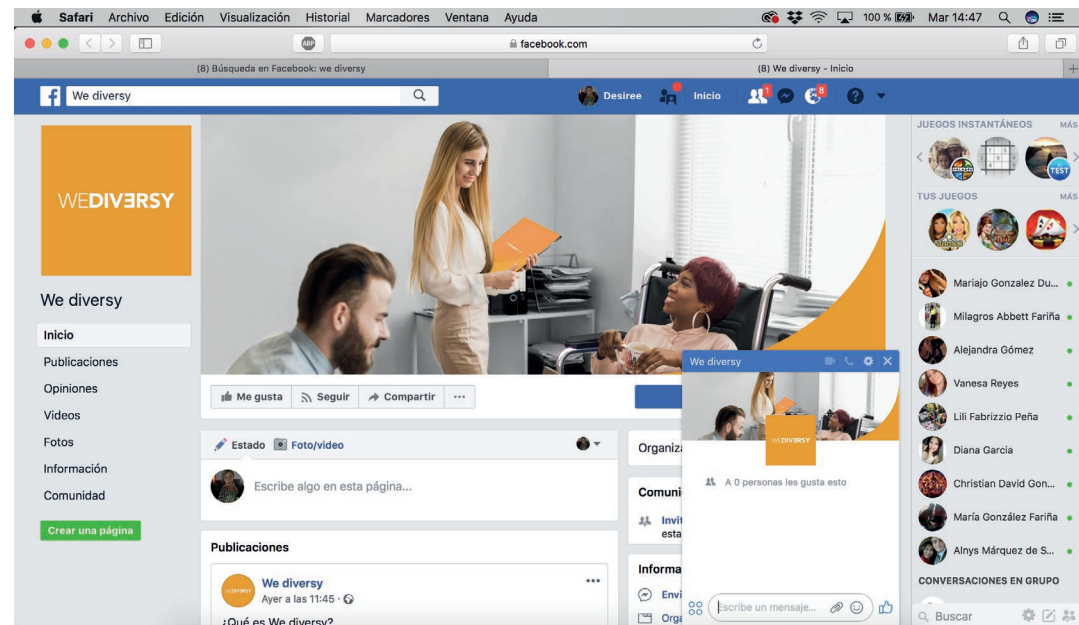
Safari Archivo Edición Visualización Historial Marcadores Ventana Ayuda

100 % Mar 14:47

facebook.com

(8) Búsqueda en Facebook: we diversy

(8) We diversy - Inicio

We diversy

Desiree Inicio

JUEGOS INSTANTÁNEOS MÁS

TEST

TUS JUEGOS MÁS

WEDIVERSY

We diversy

Inicio

Publicaciones

Opiniones

Videos

Fotos

Información

Comunidad

Crear una página

Me gusta Seguir Compartir ···

Estado Foto/video

Escribe algo en esta página...

Publicaciones

We diversy

Ayer a las 11:45 ·

¿Qué es We diversy?

Organiz

Comuni

Invit esta

Informa

Envi

Orga

We diversy

WEDIVERSY

A 0 personas les gusta esto

Escribe un mensaje...

Mariajo Gonzalez Du...

Milagros Abbett Fariña

Alejandra Gómez

Vanesa Reyes

Lili Fabrizzio Peña

Diana Garcia

Christian David Gon...

María González Fariña

Alnys Márquez de S...

CONVERSACIONES EN GRUPO

Buscar